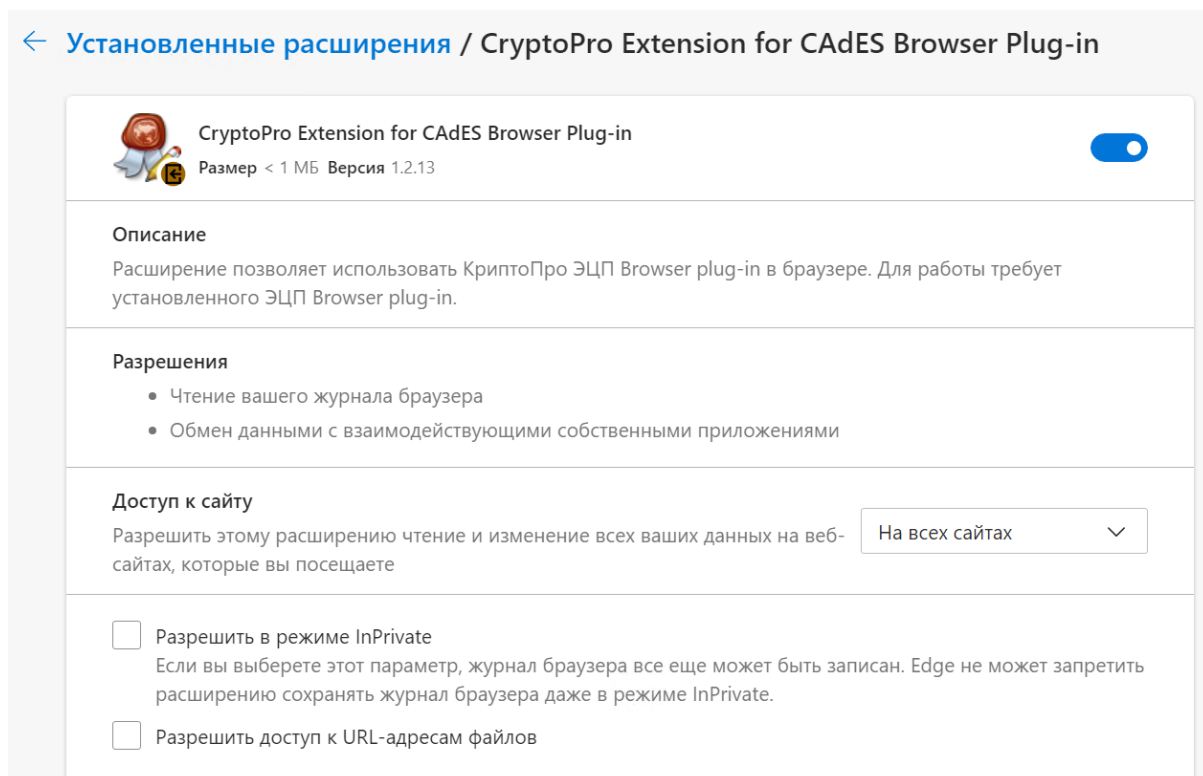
Установленные расширения / CryptoPro Extension for CAdES Browser Plug-in

CryptoPro Extension for CAdES Browser Plug-in
Размер < 1 МБ Версия 1.2.13

Описание
Расширение позволяет использовать КриптоПро ЭЦП Browser plug-in в браузере. Для работы требует установленного ЭЦП Browser plug-in.

Разрешения
• Чтение вашего журнала браузера
• Обмен данными с взаимодействующими собственными приложениями

Доступ к сайту
Разрешить этому расширению чтение и изменение всех ваших данных на веб-сайтах, которые вы посещаете

На всех сайтах

Разрешить в режиме InPrivate
Если вы выберете этот параметр, журнал браузера все еще может быть записан. Edge не может запретить расширению сохранять журнал браузера даже в режиме InPrivate.

Разрешить доступ к URL-адресам файлов